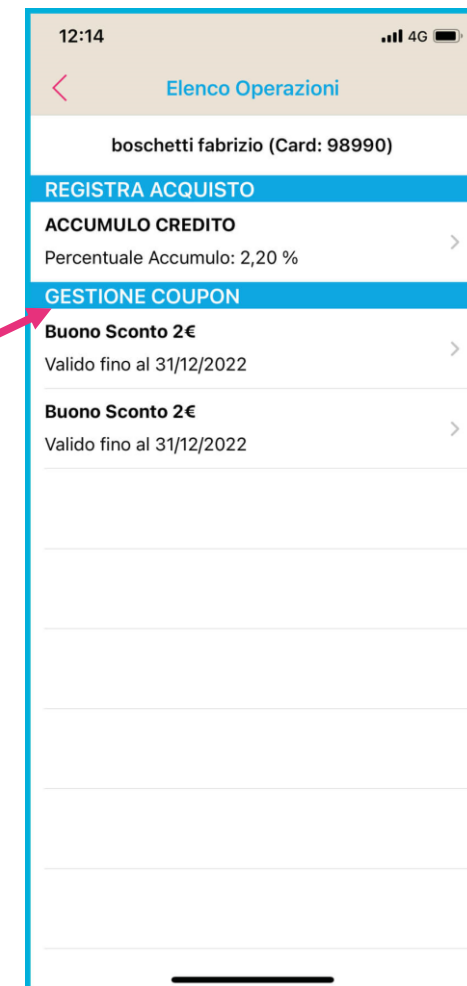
12:14

4G

Elenco Operazioni

boschetti fabrizio (Card: 98990)

REGISTRA ACQUISTO

ACCUMULO CREDITO

Percentuale Accumulo: 2,20 %

GESTIONE COUPON

Buono Sconto 2€

Valido fino al 31/12/2022

Buono Sconto 2€

Valido fino al 31/12/2022